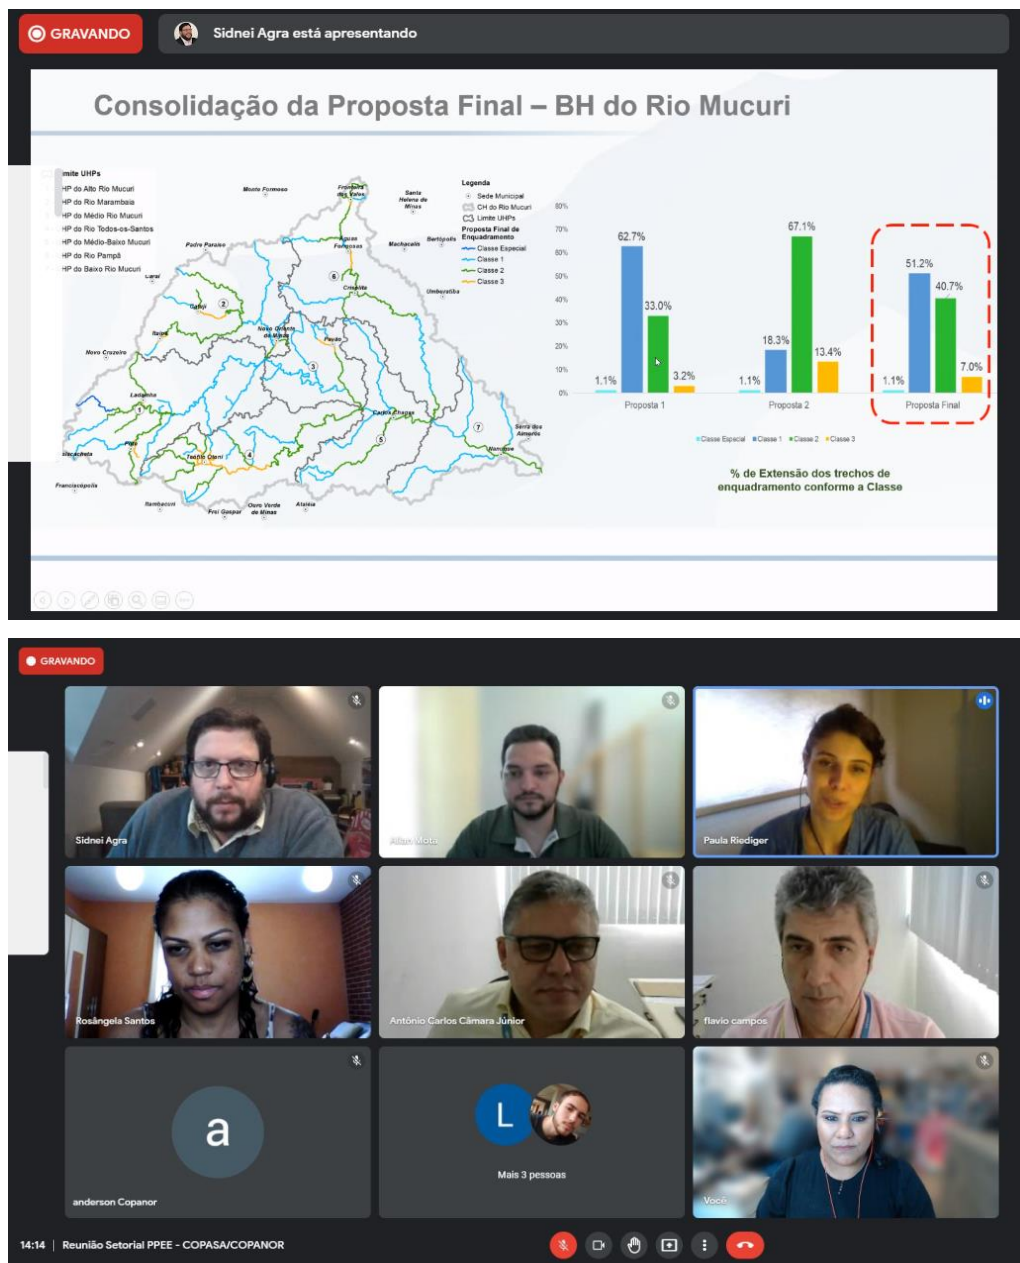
GRAVANDO

Sidnei Agra está apresentando

Consolidação da Proposta Final – BH do Rio Mucuri

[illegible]imite UHPs
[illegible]HP do Alto Rio Mucuri
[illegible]HP do Rio Marambaia
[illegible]HP do Médio Rio Mucuri
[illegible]HP do Rio Todos-os-Santos
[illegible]HP do Médio-Baixo Mucuri
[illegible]HP do Rio Pampã
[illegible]HP do Baixo Rio Mucuri

Legenda
Sede Municipal
CH do Rio Mucuri
Limite UHPs
Proposta Final de Enquadramento
Classe Especial
Classe 1
Classe 2
Classe 3

Monte Formoso
Fronteira dos Vales
Santa Helena de Minas
Padre Paraíso
Águas Formosas
Machacalis
Bertópolis
Caraí
Crisólita
Umburatiba
Catuji
Itaipé
Novo Oriente de Minas
Pavão
Novo Cruzeiro
Ladainha
Carlos Chagas
Serra dos Aimorés
Poté
Nanuque
Malacacheta
Teófilo Otoni
Franciscópolis
Itambacuri
Frei Gaspar
Ouro Verde de Minas
Ataléia

80%
70%
60%
50%
40%
30%
20%
10%
0%

1.1%
62.7%
33.0%
3.2%
Proposta 1
1.1%
18.3%
67.1%
13.4%
Proposta 2
1.1%
51.2%
40.7%
7.0%
Proposta Final

Classe Especial Classe 1 Classe 2 Classe 3

% de Extensão dos trechos de enquadramento conforme a Classe

GRAVANDO

Sidnei Agra
Allan Mota
Paula Riediger
Rosângela Santos
Antônio Carlos Câmara Júnior
flavio campos
a
anderson Copanor
L
Mais 3 pessoas
Você

14:14 | Reunião Setorial PPEE - COPASA/COPANOR